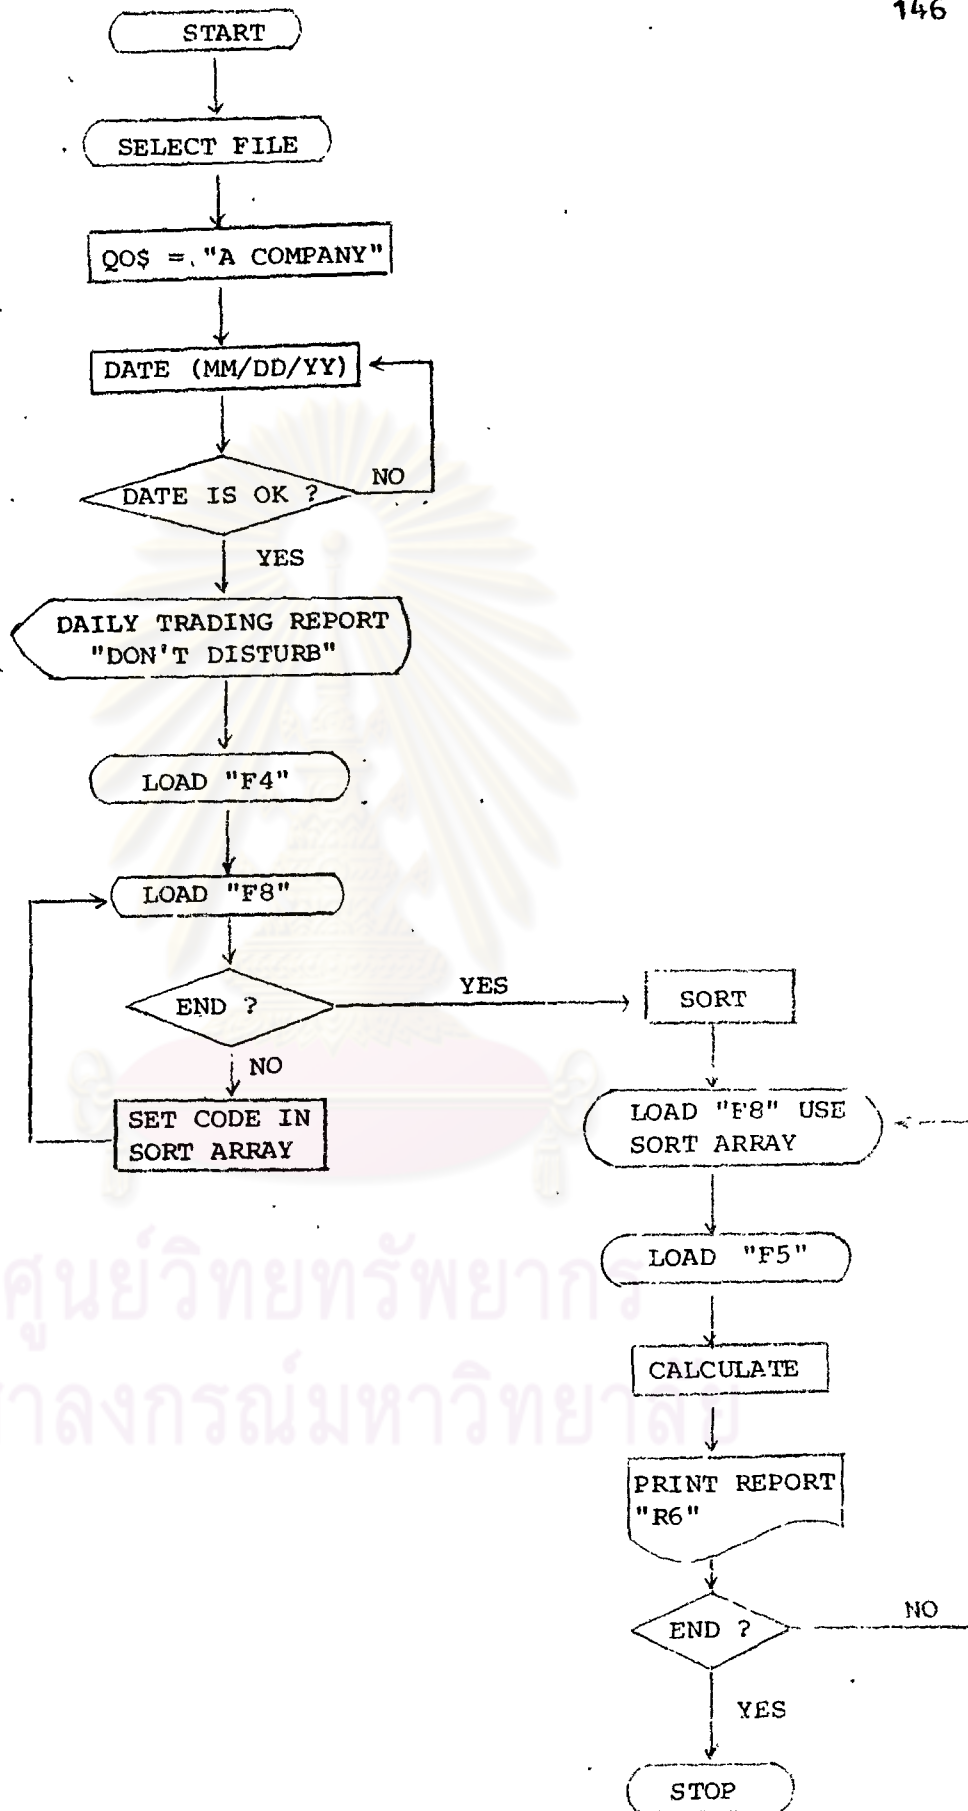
146

START

SELECT FILE

QO$ = "A COMPANY"

DATE (MM/DD/YY)

DATE IS OK ?

NO

YES

DAILY TRADING REPORT "DON'T DISTURB"

LOAD "F4"

LOAD "F8"

END ?

YES

SORT

NO

SET CODE IN SORT ARRAY

LOAD "F8" USE SORT ARRAY

LOAD "F5"

CALCULATE

PRINT REPORT "R6"

END ?

NO

YES

STOP

ศูนย์วิทยทรัพยากร
จุฬาลงกรณ์มหาวิทยาลัย